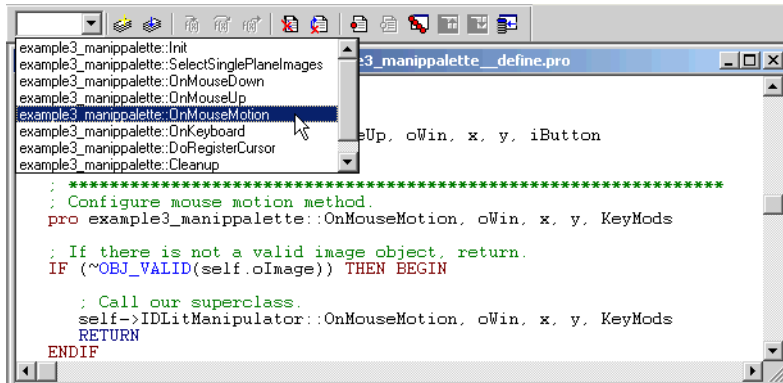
example3_manippalette::Init
example3_manippalette::SelectSinglePlaneImages
example3_manippalette::OnMouseDown
example3_manippalette::OnMouseUp
example3_manippalette::OnMouseMotion
example3_manippalette::OnKeyboard
example3_manippalette::DoRegisterCursor
example3_manippalette::Cleanup

e3_manippalette__define.pro

eUp, oWin, x, y, iButton

; ************************************************************
; Configure mouse motion method.
pro example3_manippalette::OnMouseMotion, oWin, x, y, KeyMods

; If there is not a valid image object, return.
IF (~OBJ_VALID(self.oImage)) THEN BEGIN

; Call our superclass.
self->IDLitManipulator::OnMouseMotion, oWin, x, y, KeyMods
RETURN
ENDIF